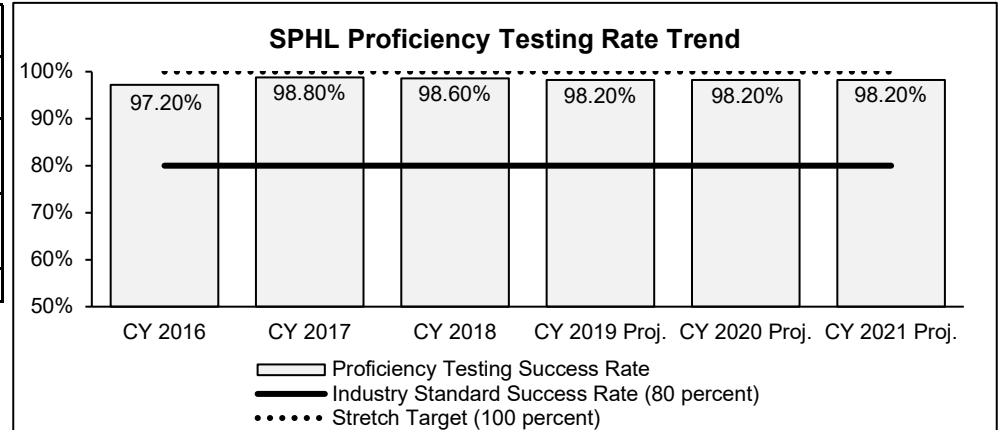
SPHL Proficiency Testing Rate Trend

100%
90%
80%
70%
60%
50%

97.20%
98.80%
98.60%
98.20%
98.20%
98.20%

CY 2016
CY 2017
CY 2018
CY 2019 Proj.
CY 2020 Proj.
CY 2021 Proj.

Proficiency Testing Success Rate
Industry Standard Success Rate (80 percent)
Stretch Target (100 percent)